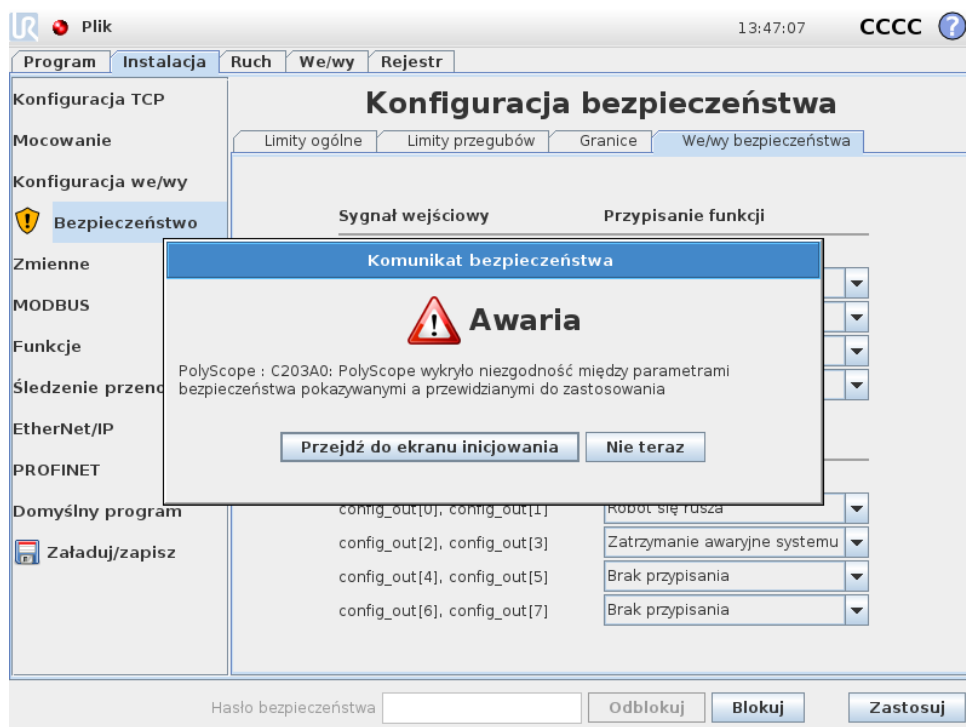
Plik

13:47:07 CCCC ?

Program | Instalacja | Ruch | We/wy | Rejestr

Konfiguracja TCP

Mocowanie

Konfiguracja we/wy

Bezpieczeństwo

Zmienne

MODBUS

Funkcje

Śledzenie przeno

EtherNet/IP

PROFINET

Domyślny program

Załaduj/zapisz

Konfiguracja bezpieczeństwa

Limity ogólne | Limity przegubów | Granice | We/wy bezpieczeństwa

Sygnał wejściowy

Przypisanie funkcji

Komunikat bezpieczeństwa

Awaria

PolyScope : C203A0: PolyScope wykryło niezgodność między parametrami bezpieczeństwa pokazywanymi a przewidzianymi do zastosowania

Przejdź do ekranu inicjowania

Nie teraz

config_out[0], config_out[1] | Robot się rusza

config_out[2], config_out[3] | Zatrzymanie awaryjne systemu

config_out[4], config_out[5] | Brak przypisania

config_out[6], config_out[7] | Brak przypisania

Hasło bezpieczeństwa

Odblokuj

Blokuj

Zastosuj